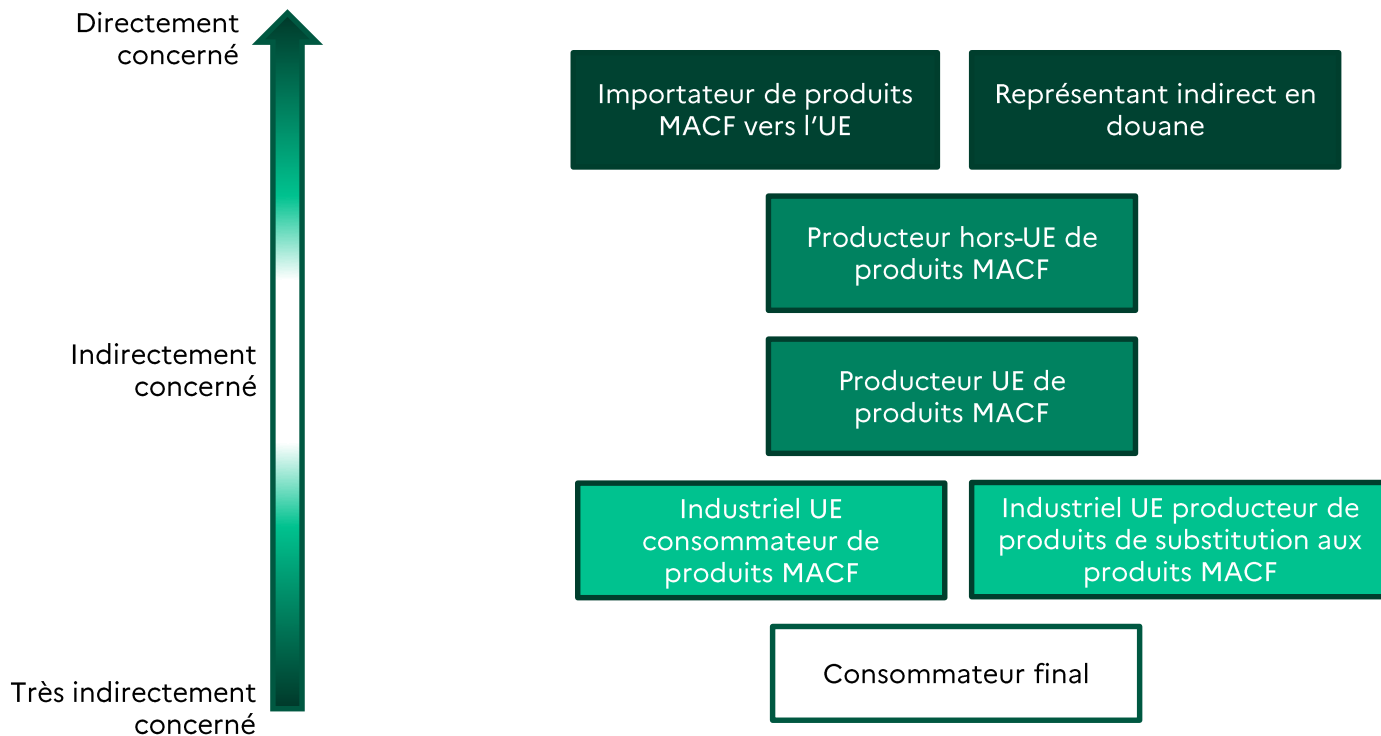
Directement concerné

Indirectement concerné

Très indirectement concerné

Importateur de produits MACF vers l'UE

Représentant indirect en douane

Producteur hors-UE de produits MACF

Producteur UE de produits MACF

Industriel UE consommateur de produits MACF

Industriel UE producteur de produits de substitution aux produits MACF

Consommateur final